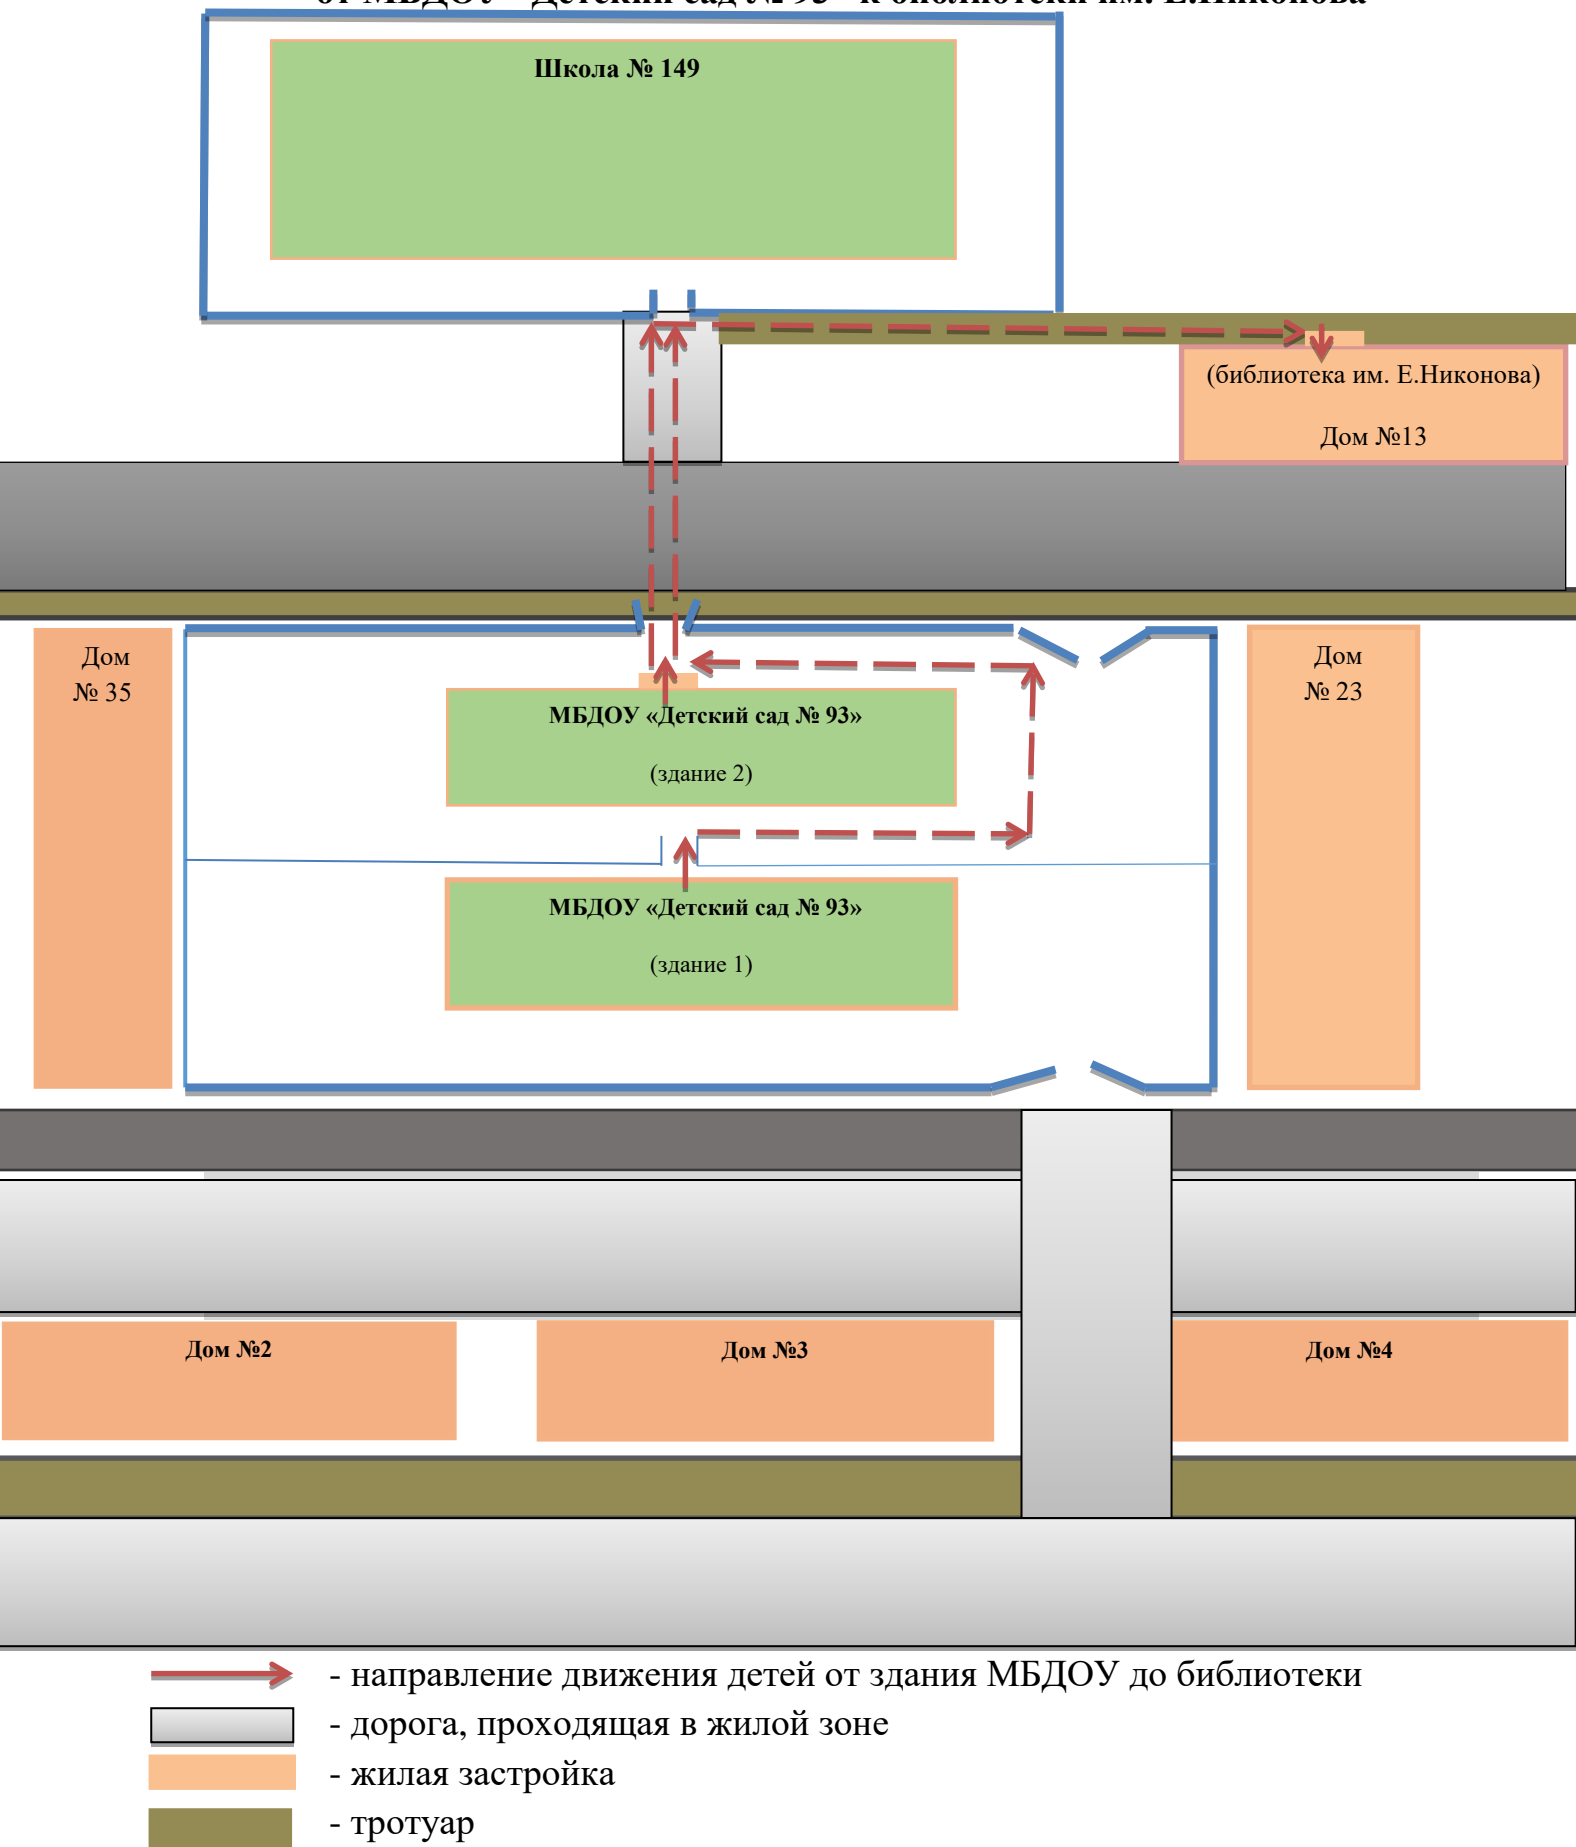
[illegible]

Школа № 149

(библиотека им. Е.Никонова)

Дом №13

Дом № 35

Дом № 23

МБДОУ «Детский сад № 93»

(здание 2)

МБДОУ «Детский сад № 93»

(здание 1)

Дом №2

Дом №3

Дом №4

- направление движения детей от здания МБДОУ до библиотеки

- дорога, проходящая в жилой зоне

- жилая застройка

- тротуар